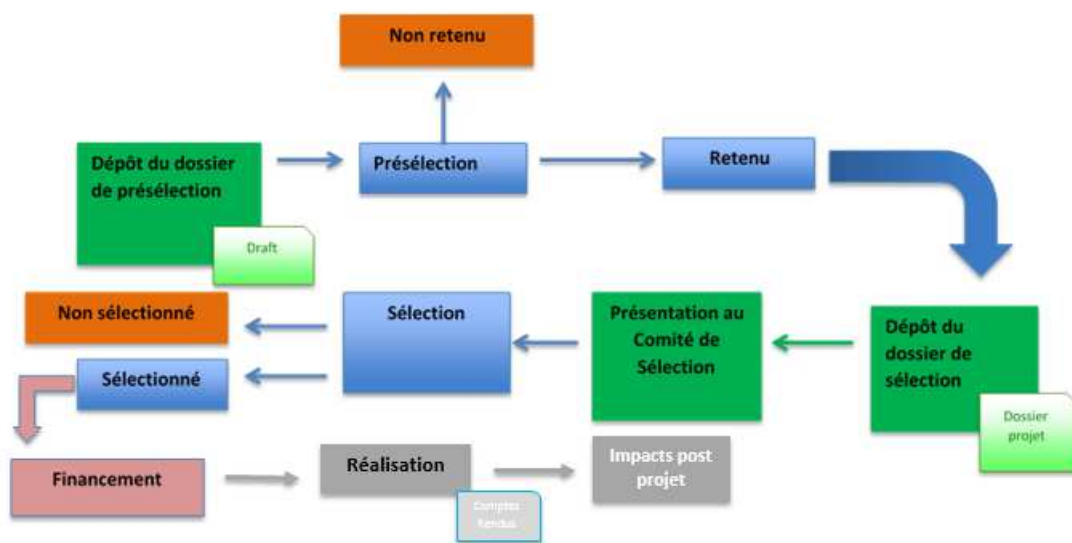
Non retenu

Dépôt du dossier de présélection

Draft

Présélection

Retenu

Non sélectionné

Sélection

Présentation au Comité de Sélection

Dépôt du dossier de sélection

Dossier projet

Sélectionné

Financement

Réalisation

Comptes Rendus

Impacts post projet